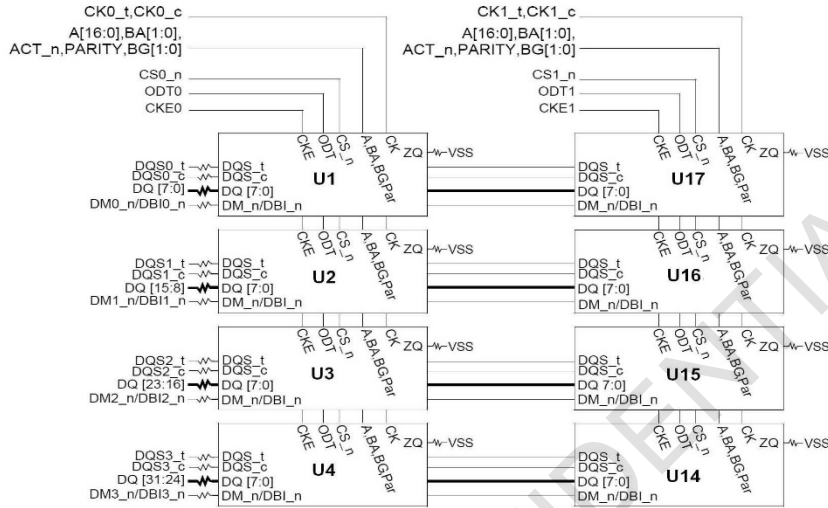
CK0_t,CK0_c
A[16:0],BA[1:0],
ACT_n,PARITY,BG[1:0]
CS0_n
ODT0
CKE0

CK1_t,CK1_c
A[16:0],BA[1:0],
ACT_n,PARITY,BG[1:0]
CS1_n
ODT1
CKE1

CKE ODT CS_n A,BA,BG,Par CK ZQ VSS
DQS0_t DQS_t
DQS0_c DQS_c
DQ [7:0] DQ [7:0]
DM0_n/DBI0_n DM_n/DBI_n
U1

CKE ODT CS_n A,BA,BG,Par CK ZQ VSS
DQS_t
DQS_c
DQ [7:0]
DM_n/DBI_n
U17

CKE ODT CS_n A,BA,BG,Par CK ZQ VSS
DQS1_t DQS_t
DQS1_c DQS_c
DQ [15:8] DQ [7:0]
DM1_n/DBI1_n DM_n/DBI_n
U2

CKE ODT CS_n A,BA,BG,Par CK ZQ VSS
DQS_t
DQS_c
DQ [7:0]
DM_n/DBI_n
U16

CKE ODT CS_n A,BA,BG,Par CK ZQ VSS
DQS2_t DQS_t
DQS2_c DQS_c
DQ [23:16] DQ [7:0]
DM2_n/DBI2_n DM_n/DBI_n
U3

CKE ODT CS_n A,BA,BG,Par CK ZQ VSS
DQS_t
DQS_c
DQ 7:0]
DM_n/DBI_n
U15

CKE ODT CS_n A,BA,BG,Par CK ZQ VSS
DQS3_t DQS_t
DQS3_c DQS_c
DQ [31:24] DQ [7:0]
DM3_n/DBI3_n DM_n/DBI_n
U4

CKE ODT CS_n A,BA,BG,Par CK ZQ VSS
DQS_t
DQS_c
DQ [7:0]
DM_n/DBI_n
U14